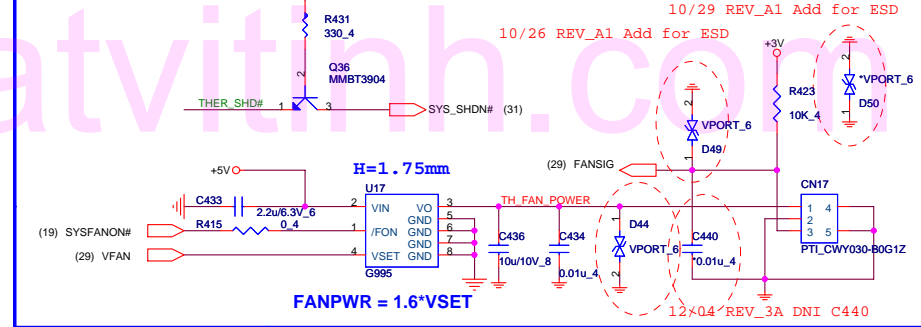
atvitinh.com

10/29 REV_A1 Add for ESD

10/26 REV_A1 Add for ESD

R431
330_4

Q36
MMBT3904

THER_SHD#

1

2

3

SYS_SHDN# (31)

+3V

R423
10K_4

*VPORT_6
D50

VPORT_6
D49

(29) FANSIG

+5V

H=1.75mm

U17

C433

2.2u/6.3V_6

R415

0_4

(19) SYSFANON#

(29) VFAN

VIN
/FON
VSET
VO
GND
GND
GND
GND

G995

2
1
4
3
5
6
7
8

TH_FAN_POWER

C436
10u/10V_8

C434
0.01u_4

D44
VPORT_6

C440
*0.01u_4

CN17
1 4
2
3 5
PTI_CWY030-B0G1Z

FANPWR = 1.6*VSET

12/04 REV_3A DNI C440